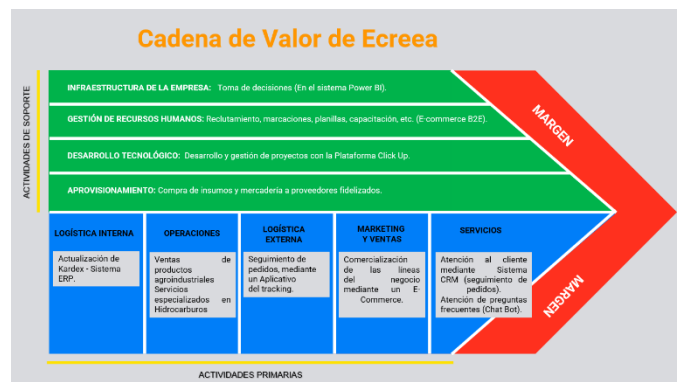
Cadena de Valor de Ecreea

ACTIVIDADES DE SOPORTE

INFRAESTRUCTURA DE LA EMPRESA: Toma de decisiones (En el sistema Power BI).

GESTIÓN DE RECURSOS HUMANOS: Reclutamiento, marcaciones, planillas, capacitación, etc. (E-commerce B2E).

DESARROLLO TECNOLÓGICO: Desarrollo y gestión de proyectos con la Plataforma Click Up.

APROVISIONAMIENTO: Compra de insumos y mercadería a proveedores fidelizados.

MARGEN

LOGÍSTICA INTERNA

Actualización de Kardex - Sistema ERP.

OPERACIONES

Ventas de productos agroindustriales Servicios especializados en Hidrocarburos

LOGÍSTICA EXTERNA

Seguimiento de pedidos, mediante un Aplicativo del tracking.

MARKETING Y VENTAS

Comercialización de las líneas del negocio mediante un E-Commerce.

SERVICIOS

Atención al cliente mediante Sistema CRM (seguimiento de pedidos).
Atención de preguntas frecuentes (Chat Bot).

MARGEN

ACTIVIDADES PRIMARIAS